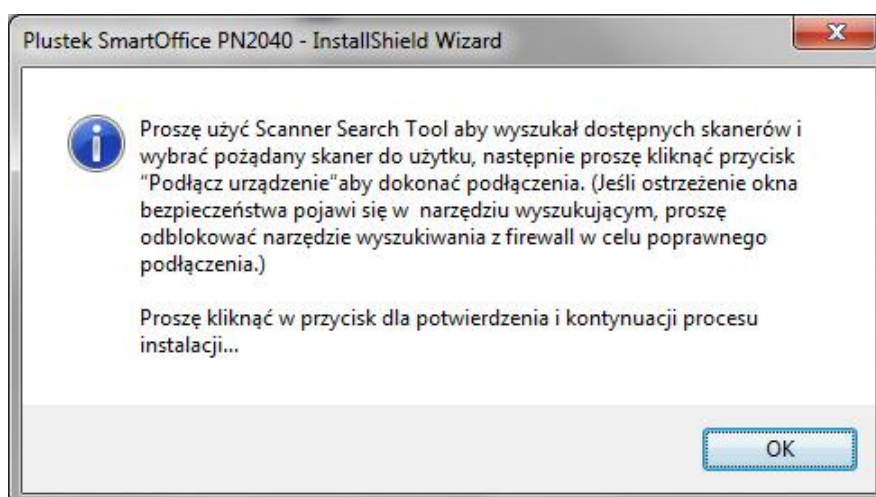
Plustek SmartOffice PN2040 - InstallShield Wizard

Proszę użyć Scanner Search Tool aby wyszukał dostępnych skanerów i wybrać pożądany skaner do użytku, następnie proszę kliknąć przycisk "Podłącz urządzenie"aby dokonać podłączenia. (Jeśli ostrzeżenie okna bezpieczeństwa pojawi się w narzędziu wyszukującym, proszę odblokować narzędzie wyszukiwania z firewall w celu poprawnego podłączenia.)

Proszę kliknąć w przycisk dla potwierdzenia i kontynuacji procesu instalacji...

OK